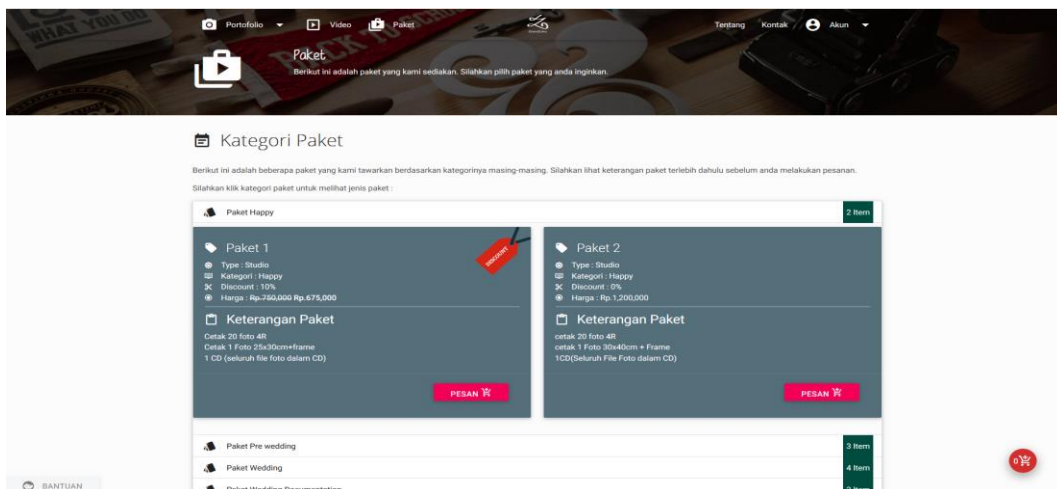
Portofolio Video Paket

Tentang Kontak Akun

Paket

Berikut ini adalah paket yang kami sediakan. Silahkan pilih paket yang anda inginkan.

Kategori Paket

Berikut ini adalah beberapa paket yang kami tawarkan berdasarkan kategorinya masing-masing. Silahkan lihat keterangan paket terlebih dahulu sebelum anda melakukan pesanan.

Silahkan klik kategori paket untuk melihat jenis paket :

Paket Happy 2 Item

Paket 1

DISCOUNT

Type : Studio
Kategori : Happy
Discount : 10%
Harga : Rp.750,000 Rp.675,000

Keterangan Paket

Cetak 20 foto 4R
Cetak 1 Foto 25x30cm+frame
1 CD (seluruh file foto dalam CD)

PESAN

Paket 2

Type : Studio
Kategori : Happy
Discount : 0%
Harga : Rp.1,200,000

Keterangan Paket

cetak 20 foto 4R
cetak 1 Foto 30x40cm + Frame
1CD(Seluruh File Foto dalam CD)

PESAN

Paket Pre wedding 3 Item

Paket Wedding 4 Item

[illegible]

0

BANTUAN